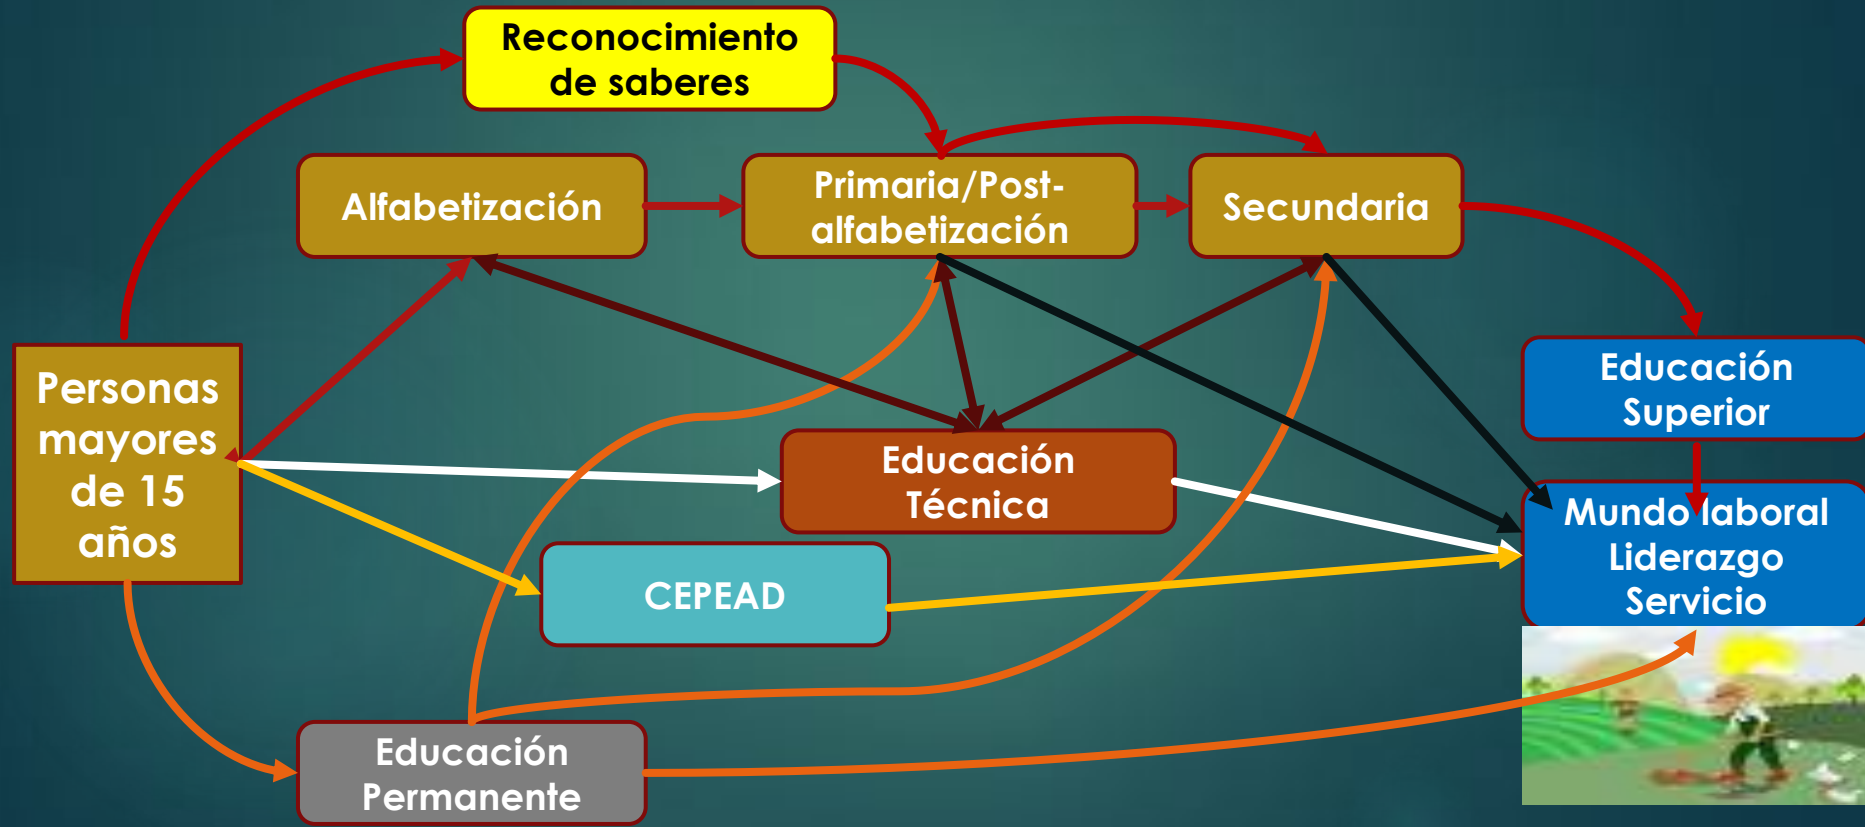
Reconocimiento de saberes

Alfabetización

Primaria/Post-alfabetización

Secundaria

Personas mayores de 15 años

Educación Superior

Educación Técnica

Mundo laboral Liderazgo Servicio

CEPEAD

Educación Permanente